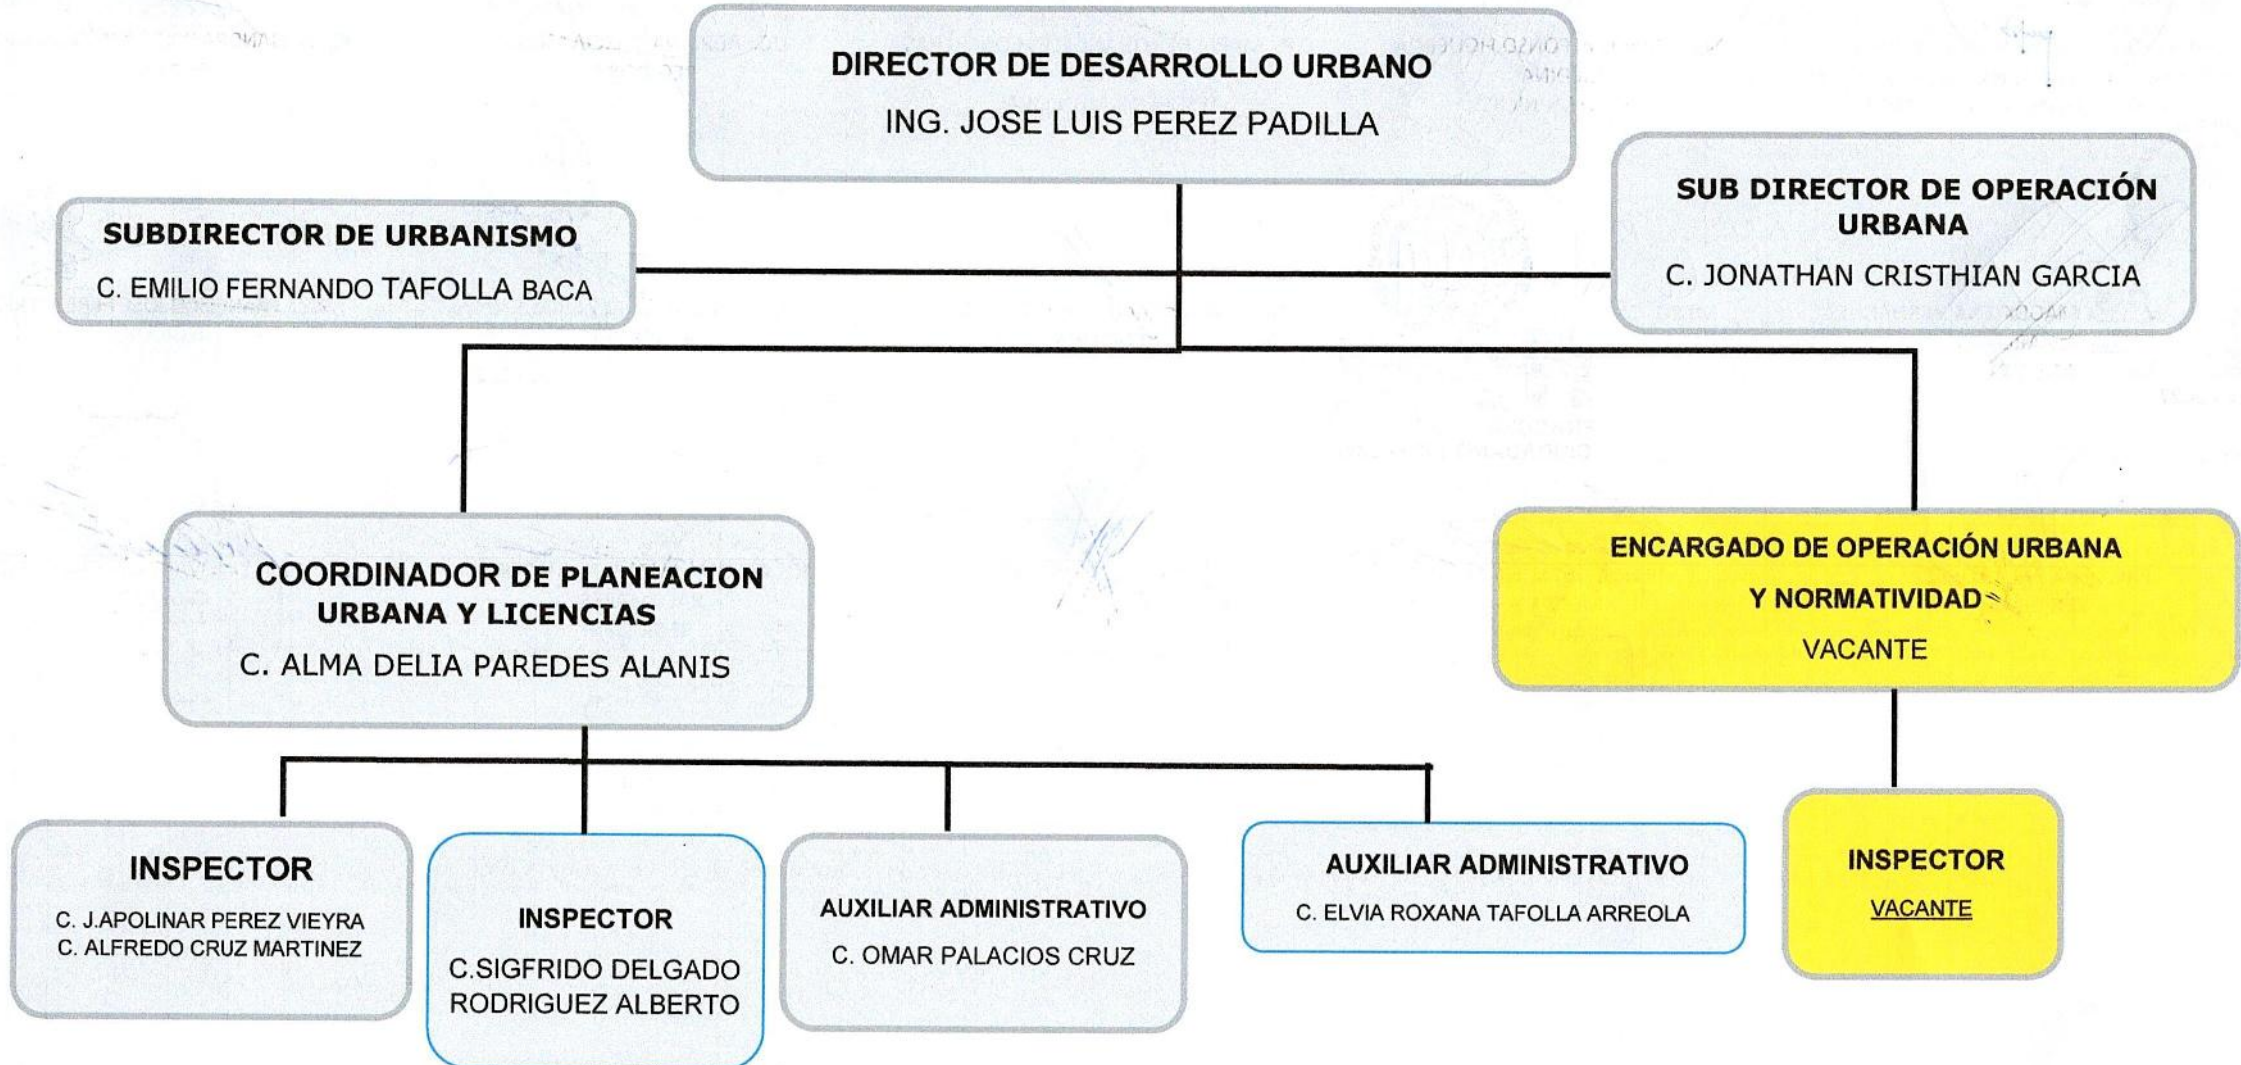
DIRECTOR DE DESARROLLO URBANO
ING. JOSE LUIS PEREZ PADILLA

SUBDIRECTOR DE URBANISMO
C. EMILIO FERNANDO TAFOLLA BACA

SUB DIRECTOR DE OPERACIÓN URBANA
C. JONATHAN CRISTHIAN GARCIA

COORDINADOR DE PLANEACION URBANA Y LICENCIAS
C. ALMA DELIA PAREDES ALANIS

ENCARGADO DE OPERACIÓN URBANA Y NORMATIVIDAD
VACANTE

INSPECTOR
C. J.APOLINAR PEREZ VIEYRA
C. ALFREDO CRUZ MARTINEZ

INSPECTOR
C.SIGFRIDO DELGADO RODRIGUEZ ALBERTO

AUXILIAR ADMINISTRATIVO
C. OMAR PALACIOS CRUZ

AUXILIAR ADMINISTRATIVO
C. ELVIA ROXANA TAFOLLA ARREOLA

INSPECTOR
VACANTE